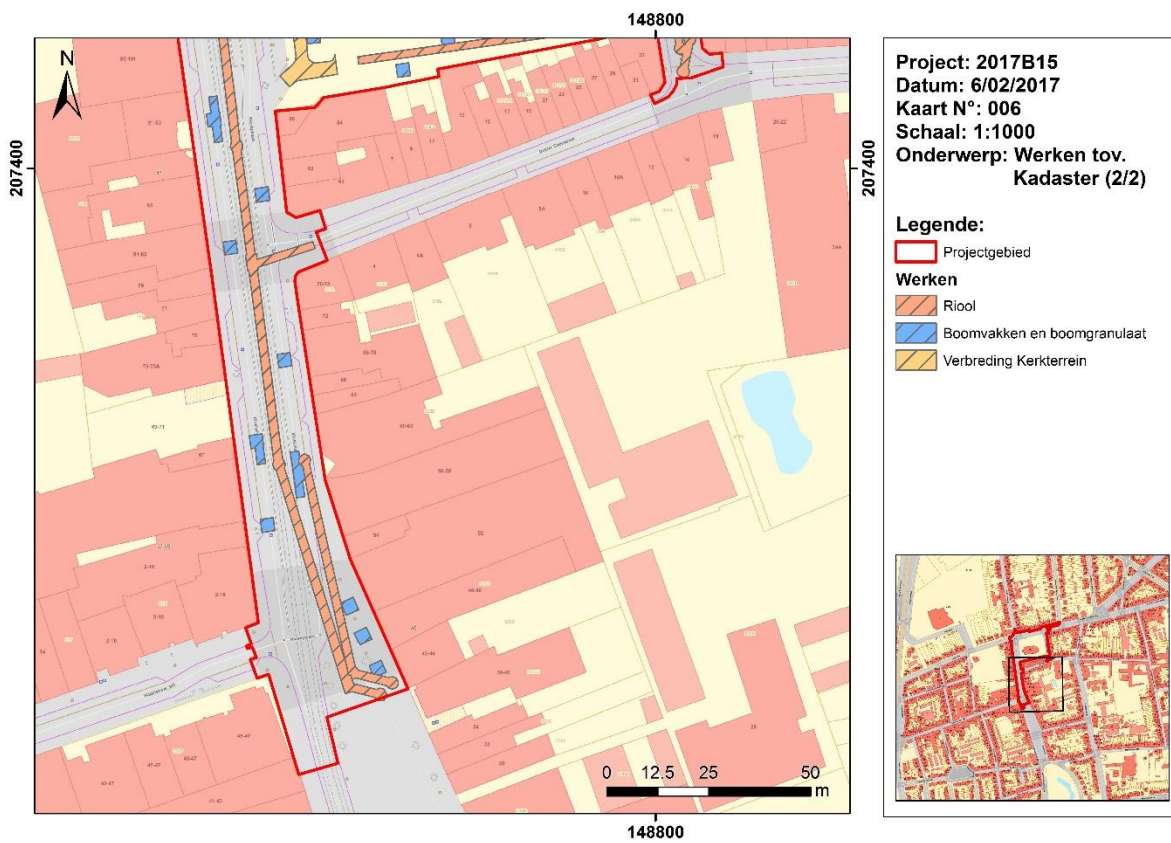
148800

N

207400

207400

Project: 2017B15
Datum: 6/02/2017
Kaart N°: 006
Schaal: 1:1000
Onderwerp: Werken tov. Kadaster (2/2)

Legende:
Projectgebied
Werken
Riool
Boomvakken en boomgranulaat
Verbreding Kerkterrein

0 12.5 25 50 m

148800